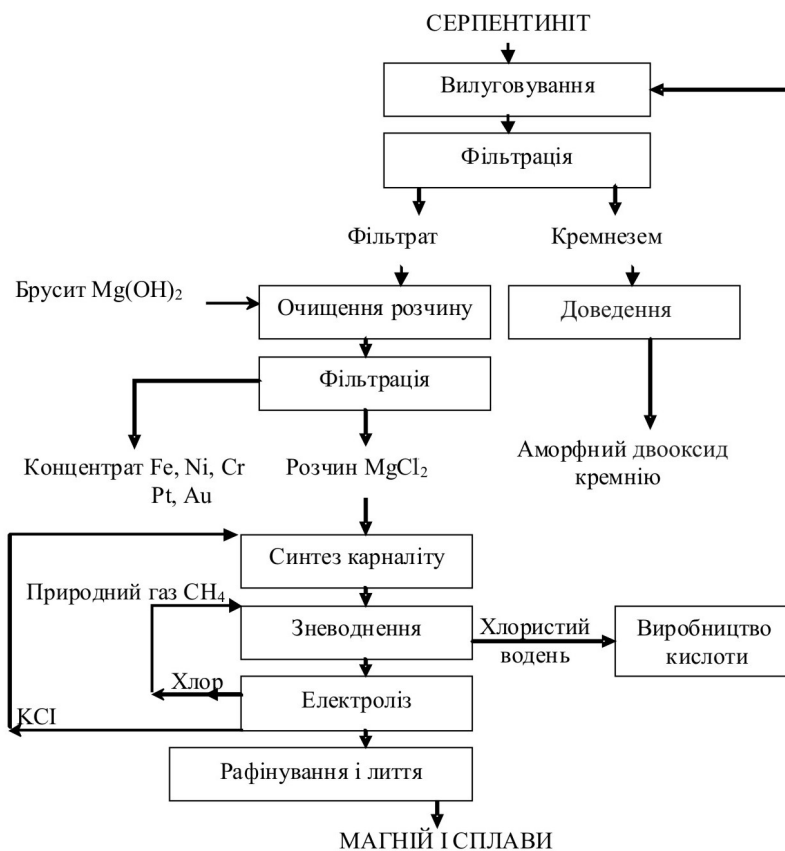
СЕРПЕНТИНІТ

Вилуговування

Фільтрація

Фільтрат

Кремнезем

Брусит $Mg(OH)_2$

Очищення розчину

Доведення

Фільтрація

Аморфний двооксид кремнію

Концентрат Fe, Ni, Cr Pt, Au

Розчин $MgCl_2$

Синтез карналіту

Природний газ $CH_4$

Зневоднення

Хлористий водень

Виробництво кислоти

Хлор

KCl

Електроліз

Рафінування і лиття

МАГНІЙ І СПЛАВИ